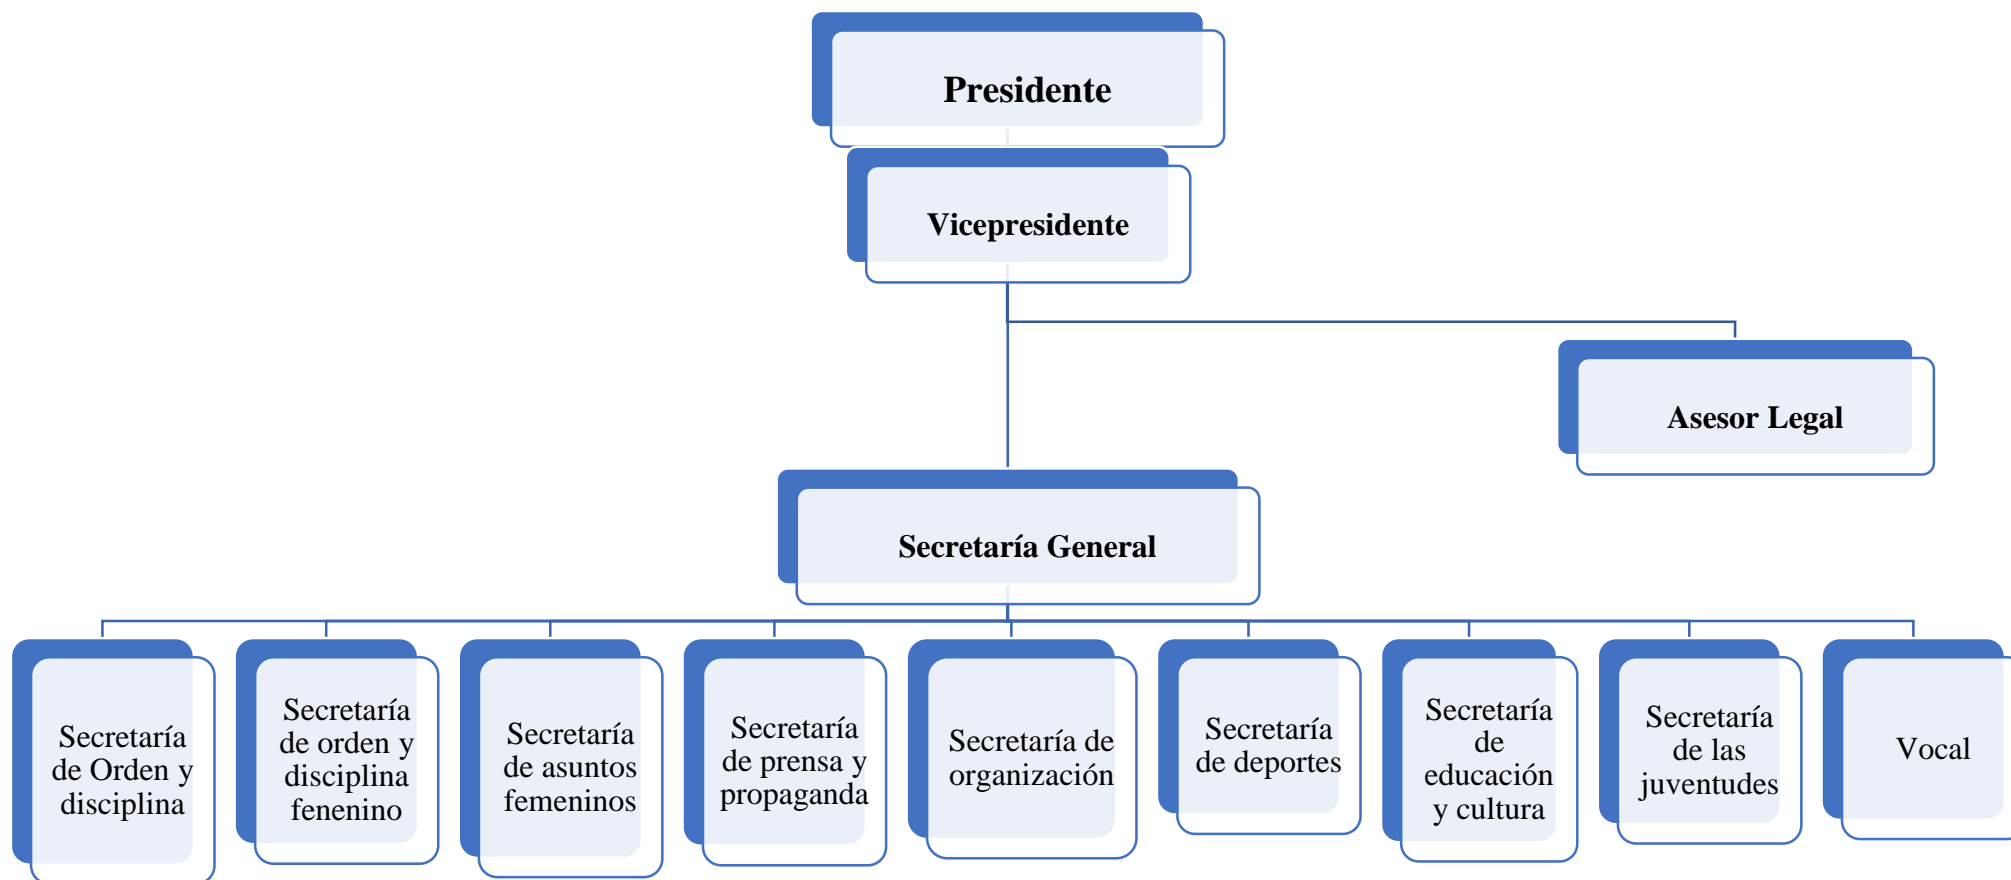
Presidente

Vicepresidente

Asesor Legal

Secretaría General

Secretaría de Orden y disciplina

Secretaría de orden y disciplina fenenino

Secretaría de asuntos femeninos

Secretaría de prensa y propaganda

Secretaría de organización

Secretaría de deportes

Secretaría de educación y cultura

Secretaría de las juventudes

Vocal